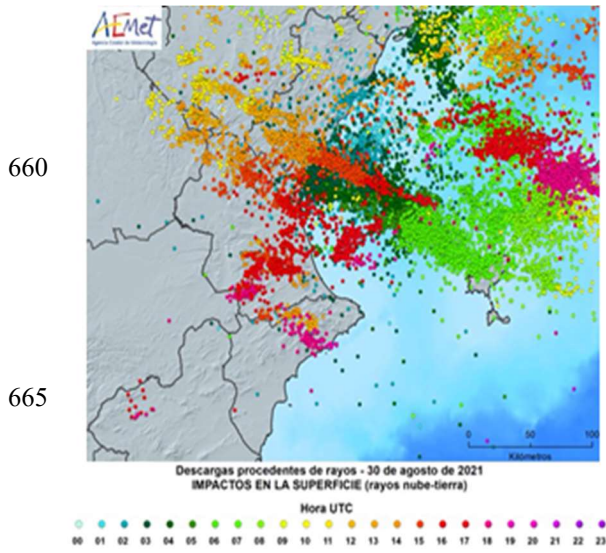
AEmet
Agencia Estatal de Meteorología

660

665

0 50 100
Kilómetros

Descargas procedentes de rayos - 30 de agosto de 2021
IMPACTOS EN LA SUPERFICIE (rayos nube-tierra)

Hora UTC

00 01 02 03 04 05 06 07 08 09 10 11 12 13 14 15 16 17 18 19 20 21 22 23